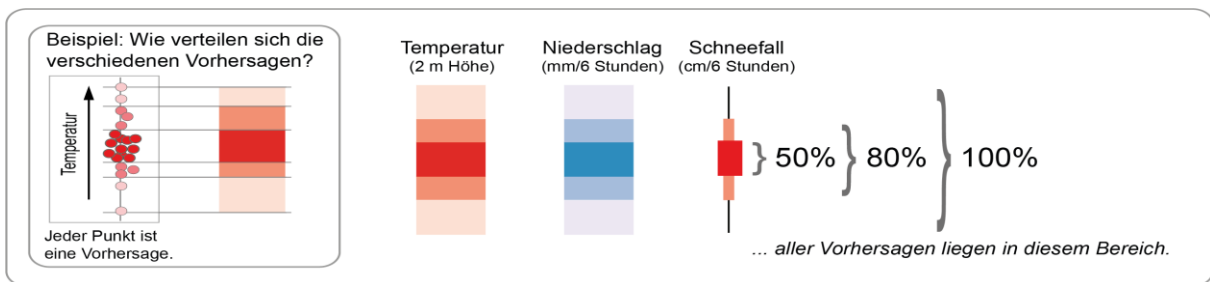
Beispiel: Wie verteilen sich die verschiedenen Vorhersagen?

Temperatur

Jeder Punkt ist eine Vorhersage.

Temperatur
(2 m Höhe)

Niederschlag
(mm/6 Stunden)

Schneefall
(cm/6 Stunden)

50%
80%
100%

... aller Vorhersagen liegen in diesem Bereich.